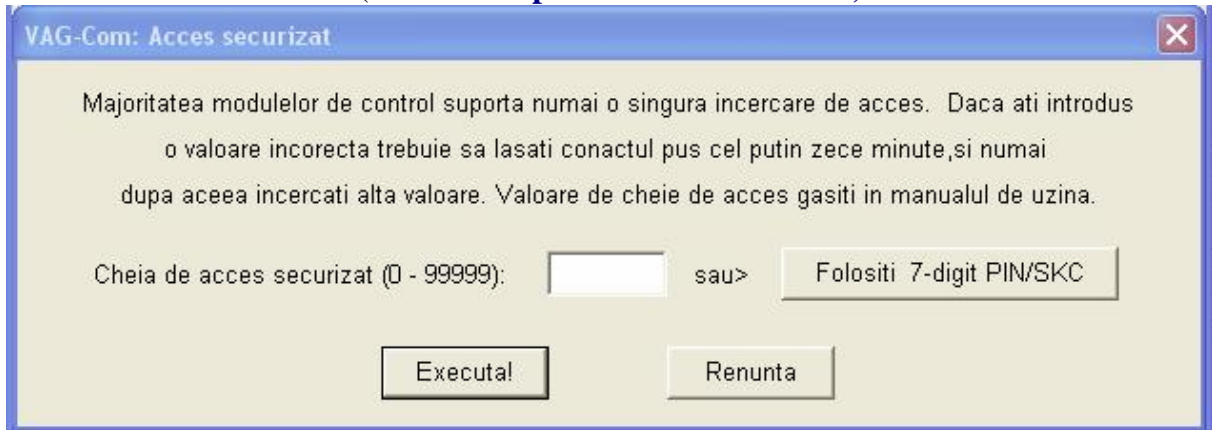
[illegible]

VAG-Com: Acces securizat

Majoritatea modulelor de control suporta numai o singura incercare de acces. Daca ati introdus o valoare incorecta trebuie sa lasati conactul pus cel putin zece minute,si numai dupa aceea incercati alta valoare. Valoare de cheie de acces gasiti in manualul de uzina.

Cheia de acces securizat (0 - 99999):

sau>

Folositi 7-digit PIN/SKC

Executa!

Renunta